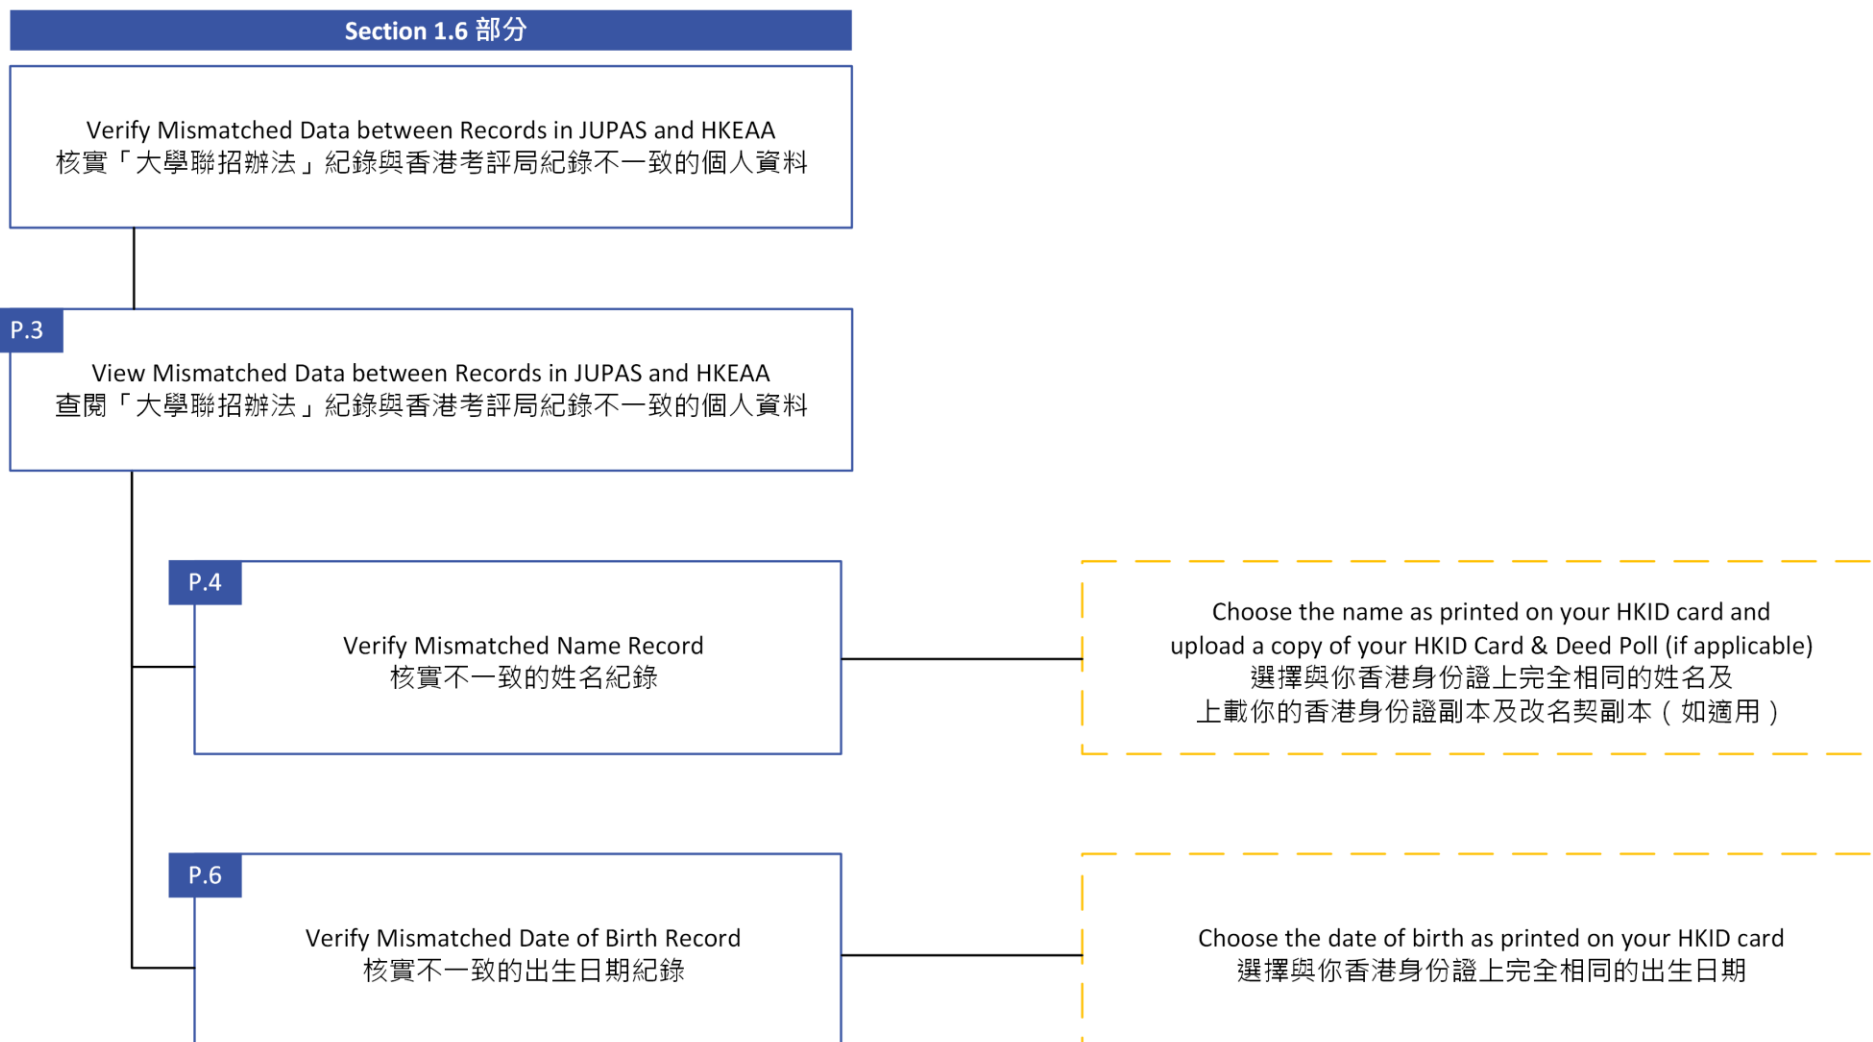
Section 1.6 部分

Verify Mismatched Data between Records in JUPAS and HKEAA
核實「大學聯招辦法」紀錄與香港考評局紀錄不一致的個人資料

P.3

View Mismatched Data between Records in JUPAS and HKEAA
查閱「大學聯招辦法」紀錄與香港考評局紀錄不一致的個人資料

P.4

Verify Mismatched Name Record
核實不一致的姓名紀錄

Choose the name as printed on your HKID card and upload a copy of your HKID Card & Deed Poll (if applicable)
選擇與你香港身份證上完全相同的姓名及上載你的香港身份證副本及改名契副本（如適用）

P.6

Verify Mismatched Date of Birth Record
核實不一致的出生日期紀錄

Choose the date of birth as printed on your HKID card
選擇與你香港身份證上完全相同的出生日期